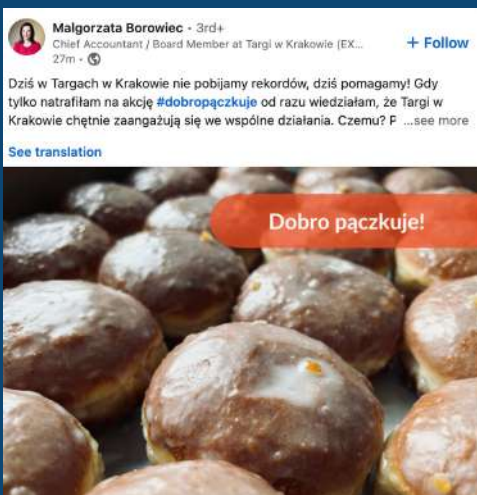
Malgorzata Borowiec · 3rd+
Chief Accountant / Board Member at Targi w Krakowie (EX...
27m ·

+ Follow

Dziś w Targach w Krakowie nie pobijamy rekordów, dziś pomagamy! Gdy tylko natrafiłam na akcję #dobropączkuje od razu wiedziałam, że Targi w Krakowie chętnie zaangażują się we wspólne działania. Czemu? P ...see more

See translation

Dobro pączkuje!